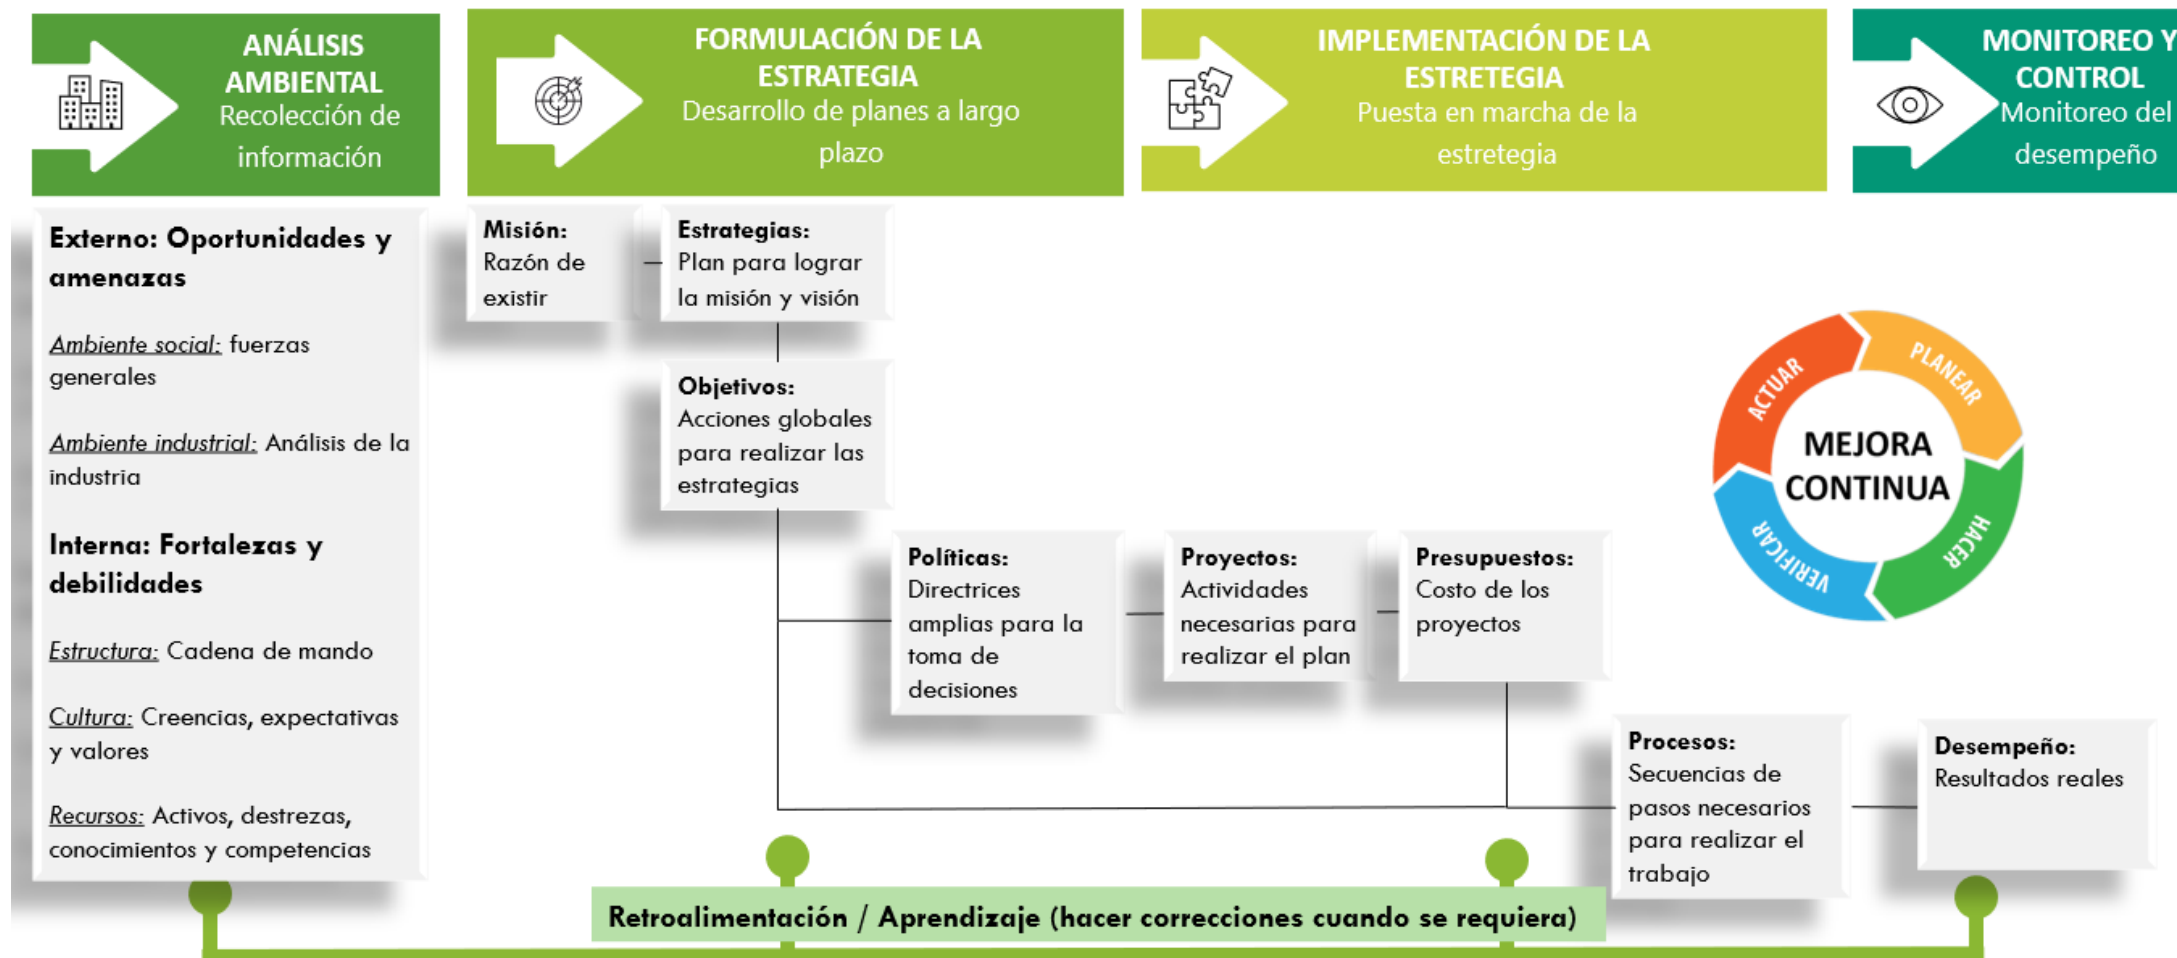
ANÁLISIS AMBIENTAL
Recolección de información

FORMULACIÓN DE LA ESTRATEGIA
Desarrollo de planes a largo plazo

IMPLEMENTACIÓN DE LA ESTRETEGIA
Puesta en marcha de la estretegia

MONITOREO Y CONTROL
Monitoreo del desempeño

Externo: Oportunidades y amenazas

Ambiente social: fuerzas generales

Ambiente industrial: Análisis de la industria

Interna: Fortalezas y debilidades

Estructura: Cadena de mando

Cultura: Creencias, expectativas y valores

Recursos: Activos, destrezas, conocimientos y competencias

Misión: Razón de existir

Estrategias: Plan para lograr la misión y visión

Objetivos: Acciones globales para realizar las estrategias

Políticas: Directrices amplias para la toma de decisiones

Proyectos: Actividades necesarias para realizar el plan

Presupuestos: Costo de los proyectos

Procesos: Secuencias de pasos necesarios para realizar el trabajo

Desempeño: Resultados reales

PLANEAR
HACER
VERIFICAR
ACTUAR
MEJORA CONTINUA

Retroalimentación / Aprendizaje (hacer correcciones cuando se requiera)